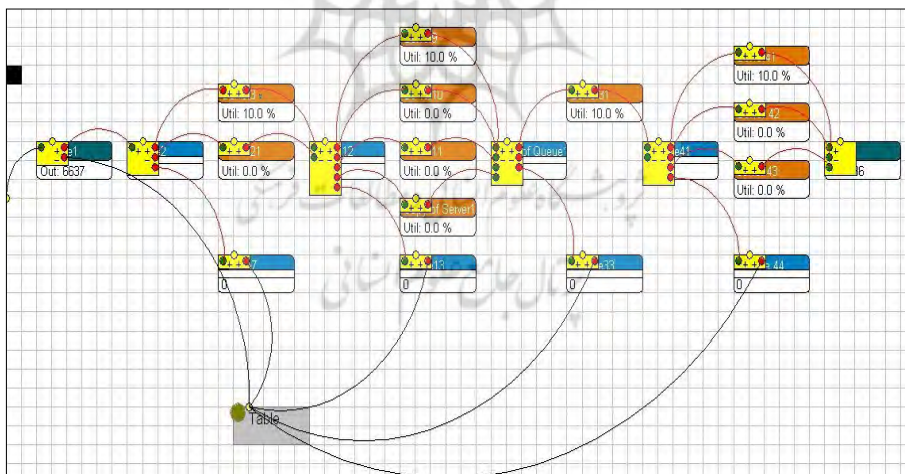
e1
Out: 6637

2

Util: 10.0 %

21
Util: 0.0 %

7
0

12

Util: 10.0 %

10
Util: 0.0 %

11
Util: 0.0 %

of Server
Util: 0.0 %

13
0

of Queue

Util: 10.0 %

33
0

e41

Util: 10.0 %

42
Util: 0.0 %

43
Util: 0.0 %

44
0

6

Table